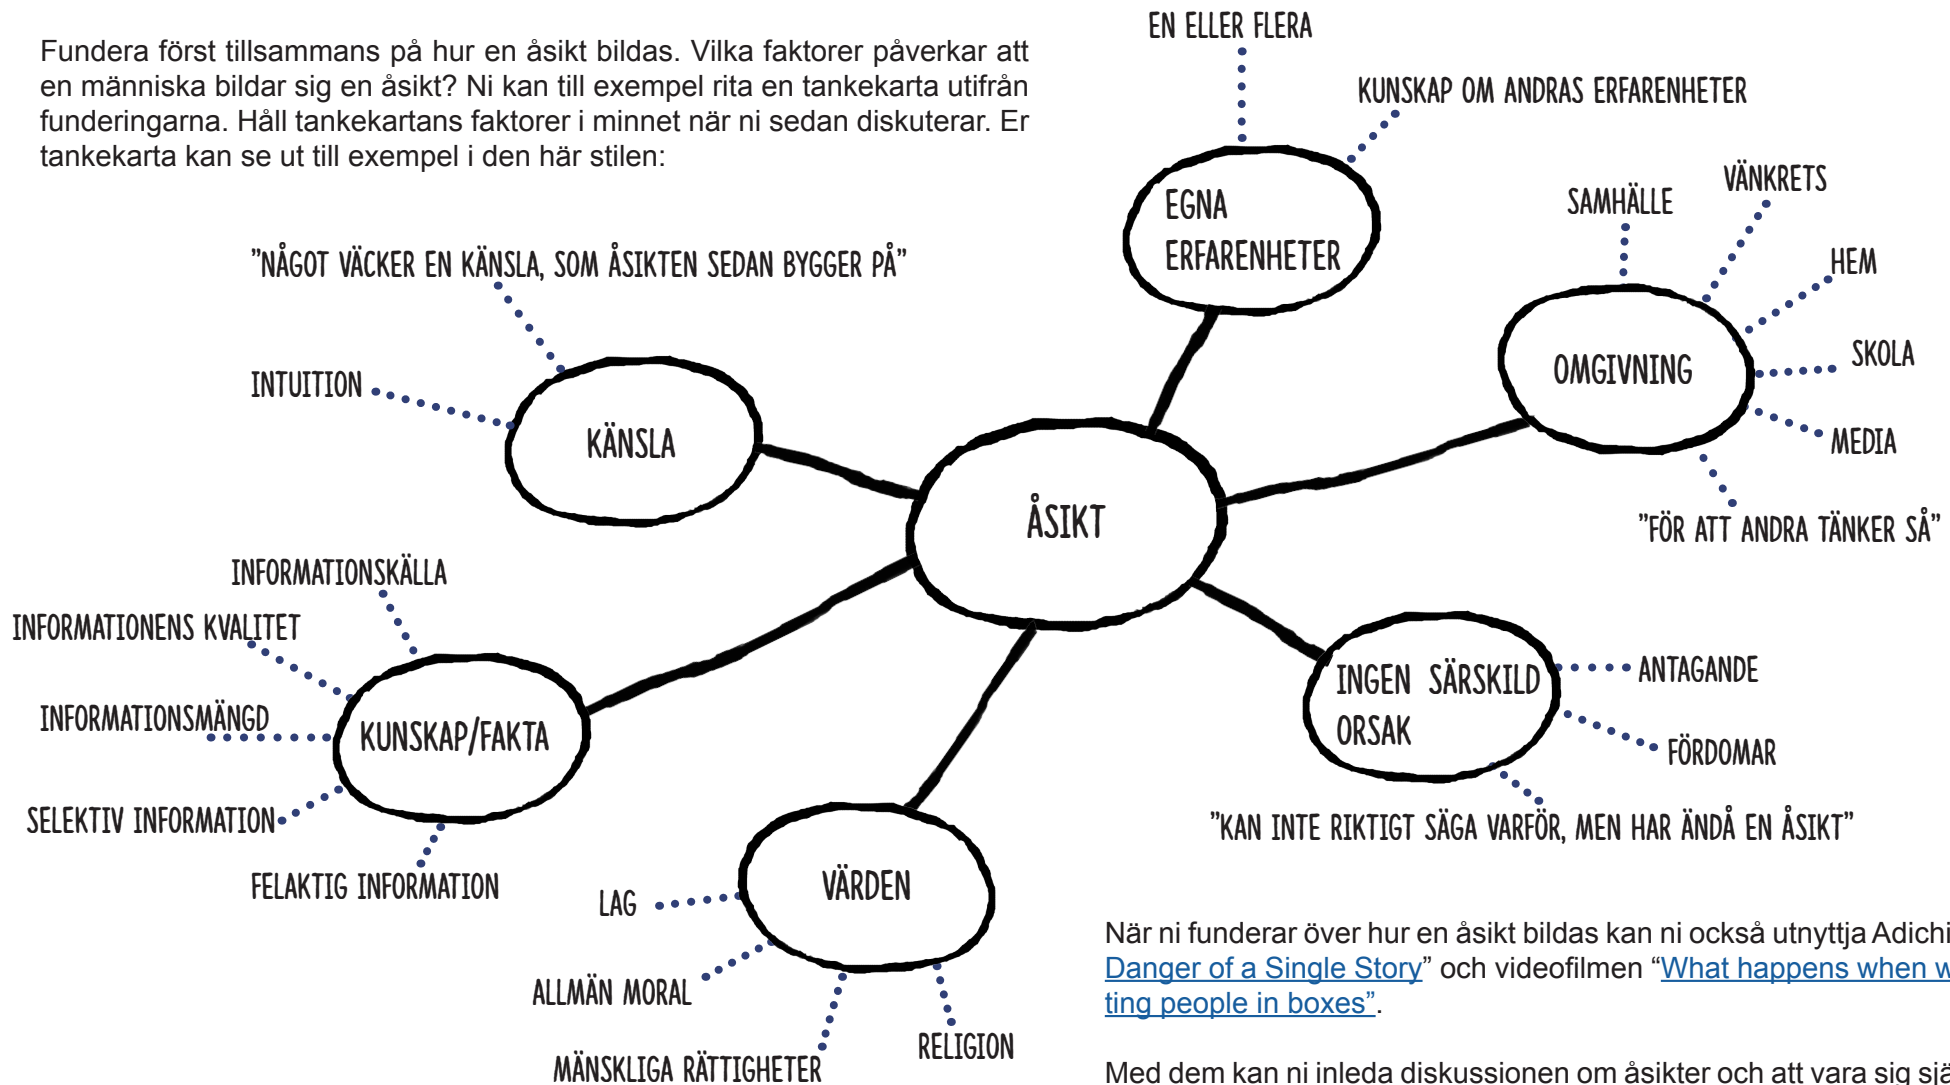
Fundera först tillsammans på hur en åsikt bildas. Vilka faktorer påverkar att en människa bildar sig en åsikt? Ni kan till exempel rita en tankekarta utifrån funderingarna. Håll tankekartans faktorer i minnet när ni sedan diskuterar. Er tankekarta kan se ut till exempel i den här stilen:

ÅSIKT

EGNA ERFARENHETER

EN ELLER FLERA

KUNSKAP OM ANDRAS ERFARENHETER

OMGIVNING

SAMHÄLLE

VÄNKRETS

HEM

SKOLA

MEDIA

"FÖR ATT ANDRA TÄNKER SÅ"

KÄNSLA

"NÅGOT VÄCKER EN KÄNSLA, SOM ÅSIKTEN SEDAN BYGGER PÅ"

INTUITION

KUNSKAP/FAKTA

INFORMATIONSKÄLLA

INFORMATIONENS KVALITET

INFORMATIONSMÄNGD

SELEKTIV INFORMATION

FELAKTIG INFORMATION

VÄRDEN

LAG

ALLMÄN MORAL

MÄNSKLIGA RÄTTIGHETER

RELIGION

INGEN SÄRSKILD ORSAK

ANTAGANDE

FÖRDOMAR

"KAN INTE RIKTIGT SÄGA VARFÖR, MEN HAR ÄNDÅ EN ÅSIKT"

När ni funderar över hur en åsikt bildas kan ni också utnyttja Adichi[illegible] Danger of a Single Story" och videofilmen "What happens when w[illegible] ting people in boxes".

Med dem kan ni inleda diskussionen om åsikter och att vara sig sjä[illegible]